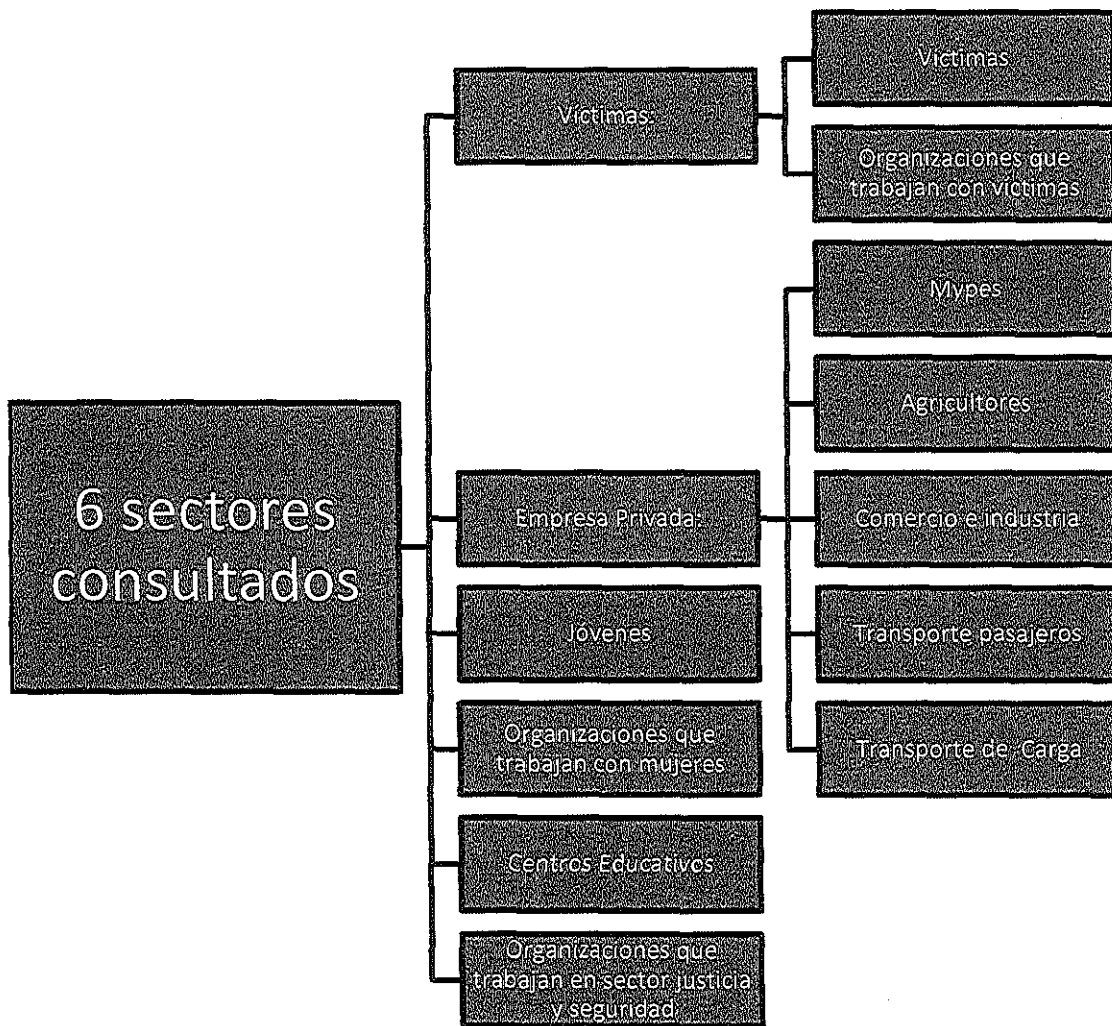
6 sectores consultados

Víctimas:

Victimas

Organizaciones que trabajan con victimas

Empresa Privada:

Mypes

Agricultores

Comercio e industria

Transporte pasajeros

Transporte de Carga

Jóvenes

Organizaciones que trabajan con mujeres

Centros Educativos

Organizaciones que trabajan en sector justicia y seguridad